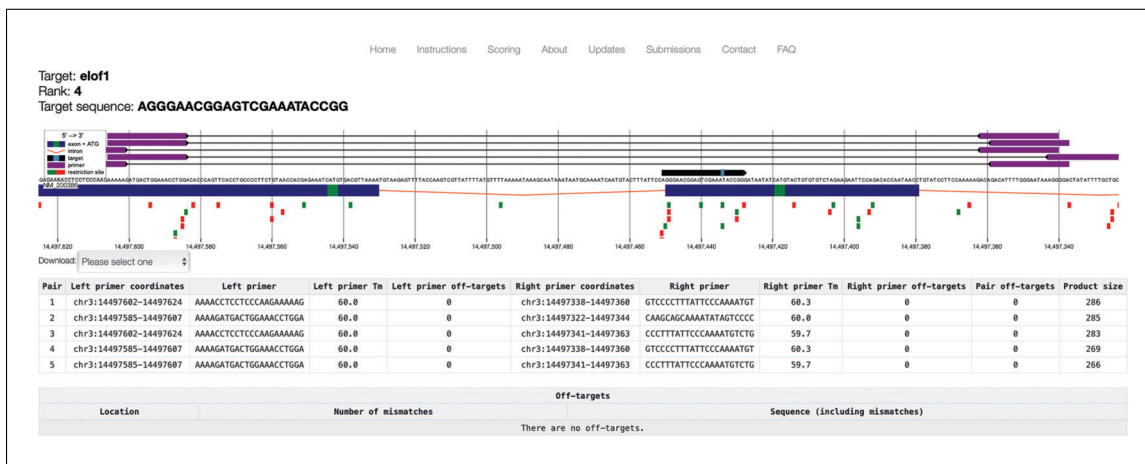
Home Instructions Scoring About Updates Submissions Contact FAQ

Target: elof1
Rank: 4
Target sequence: AGGGAACGGAGTCGAAATACCGG

5' --> 3'
exon + ATG
intron
target
primer
restriction site

NM_200386

14,497,620 14,497,600 14,497,580 14,497,560 14,497,540 14,497,520 14,497,500 14,497,480 14,497,460 14,497,440 14,497,420 14,497,400 14,497,380 14,497,360 14,497,340

Download: Please select one

| Pair | Left primer coordinates | Left primer | Left primer Tm | Left primer off-targets | Right primer coordinates | Right primer | Right primer Tm | Right primer off-targets | Pair off-targets | Product size |
|---|---|---|---|---|---|---|---|---|---|---|
| 1 | chr3:14497602-14497624 | AAAACCTCCTCCCAAGAAAAAG | 60.0 | 0 | chr3:14497338-14497360 | GTCCCCTTTATTCCCAAAATGT | 60.3 | 0 | 0 | 286 |
| 2 | chr3:14497585-14497607 | AAAAGATGACTGGAAACCTGGA | 60.0 | 0 | chr3:14497322-14497344 | CAAGCAGCAAAATATAGTCCCC | 60.0 | 0 | 0 | 285 |
| 3 | chr3:14497602-14497624 | AAAACCTCCTCCCAAGAAAAAG | 60.0 | 0 | chr3:14497341-14497363 | CCCTTTATTCCCAAAATGTCTG | 59.7 | 0 | 0 | 283 |
| 4 | chr3:14497585-14497607 | AAAAGATGACTGGAAACCTGGA | 60.0 | 0 | chr3:14497338-14497360 | GTCCCCTTTATTCCCAAAATGT | 60.3 | 0 | 0 | 269 |
| 5 | chr3:14497585-14497607 | AAAAGATGACTGGAAACCTGGA | 60.0 | 0 | chr3:14497341-14497363 | CCCTTTATTCCCAAAATGTCTG | 59.7 | 0 | 0 | 266 |

Off-targets

| Location | Number of mismatches | Sequence (including mismatches) |
|---|---|---|
| There are no off-targets. | | |